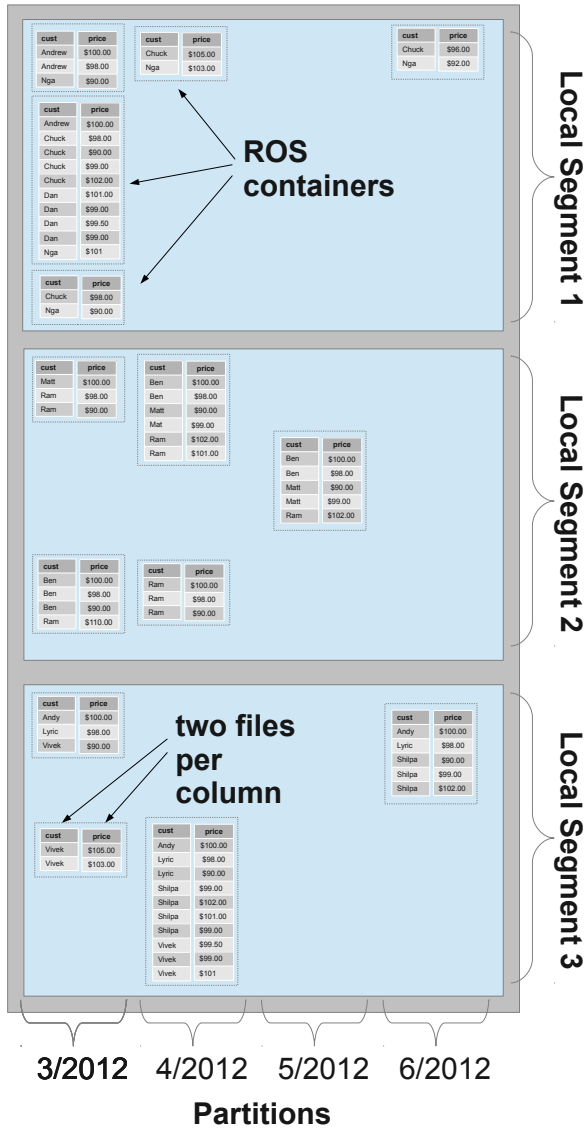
| cust | price |
|---|---|
| Andrew | $100.00 |
| Andrew | $98.00 |
| Nga | $90.00 |

| cust | price |
|---|---|
| Chuck | $105.00 |
| Nga | $103.00 |

| cust | price |
|---|---|
| Chuck | $96.00 |
| Nga | $92.00 |

| cust | price |
|---|---|
| Andrew | $100.00 |
| Chuck | $98.00 |
| Chuck | $90.00 |
| Chuck | $99.00 |
| Chuck | $102.00 |
| Dan | $101.00 |
| Dan | $99.00 |
| Dan | $99.50 |
| Dan | $99.00 |
| Nga | $101 |

ROS containers

| cust | price |
|---|---|
| Chuck | $98.00 |
| Nga | $90.00 |

Local Segment 1

| cust | price |
|---|---|
| Matt | $100.00 |
| Ram | $98.00 |
| Ram | $90.00 |

| cust | price |
|---|---|
| Ben | $100.00 |
| Ben | $98.00 |
| Matt | $90.00 |
| Mat | $99.00 |
| Ram | $102.00 |
| Ram | $101.00 |

| cust | price |
|---|---|
| Ben | $100.00 |
| Ben | $98.00 |
| Matt | $90.00 |
| Matt | $99.00 |
| Ram | $102.00 |

| cust | price |
|---|---|
| Ben | $100.00 |
| Ben | $98.00 |
| Ben | $90.00 |
| Ram | $110.00 |

| cust | price |
|---|---|
| Ram | $100.00 |
| Ram | $98.00 |
| Ram | $90.00 |

Local Segment 2

| cust | price |
|---|---|
| Andy | $100.00 |
| Lyric | $98.00 |
| Vivek | $90.00 |

two files per column

| cust | price |
|---|---|
| Andy | $100.00 |
| Lyric | $98.00 |
| Shilpa | $90.00 |
| Shilpa | $99.00 |
| Shilpa | $102.00 |

| cust | price |
|---|---|
| Vivek | $105.00 |
| Vivek | $103.00 |

| cust | price |
|---|---|
| Andy | $100.00 |
| Lyric | $98.00 |
| Lyric | $90.00 |
| Shilpa | $99.00 |
| Shilpa | $102.00 |
| Shilpa | $101.00 |
| Shilpa | $99.00 |
| Vivek | $99.50 |
| Vivek | $99.00 |
| Vivek | $101 |

Local Segment 3

3/2012 4/2012 5/2012 6/2012

Partitions